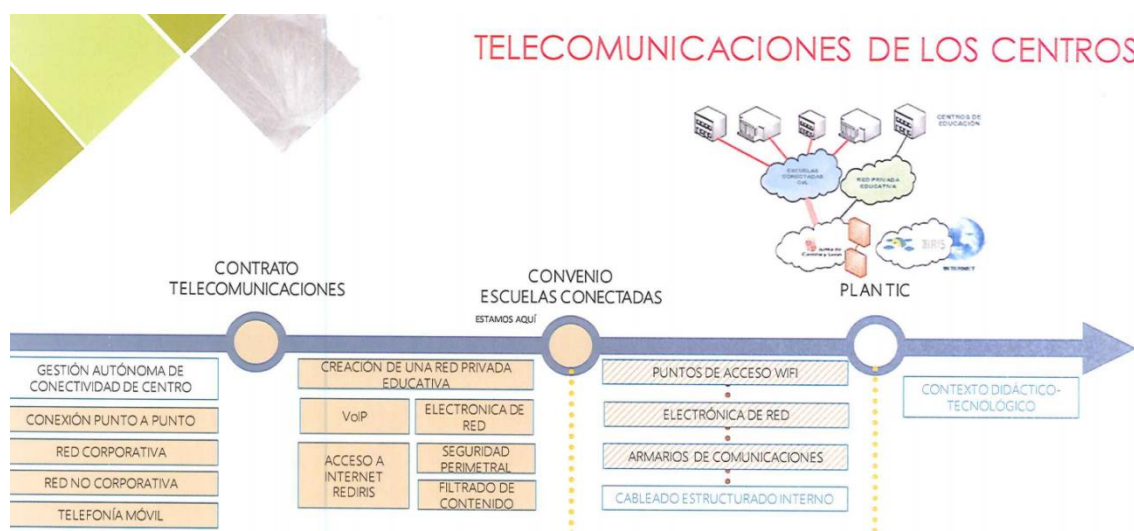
TELECOMUNICACIONES DE LOS CENTROS

CENTROS DE EDUCACIÓN

ESCUELAS CONECTADAS CAL

RED PRIVADA EDUCATIVA

Junta de Castilla y León

RIRIS

INTERNET

CONTRATO TELECOMUNICACIONES

CONVENIO ESCUELAS CONECTADAS

ESTAMOS AQUÍ

PLAN TIC

GESTIÓN AUTÓNOMA DE CONECTIVIDAD DE CENTRO

CONEXIÓN PUNTO A PUNTO

RED CORPORATIVA

RED NO CORPORATIVA

TELEFONÍA MÓVIL

CREACIÓN DE UNA RED PRIVADA EDUCATIVA

VoIP

ELECTRONICA DE RED

ACCESO A INTERNET REDIRIS

SEGURIDAD PERIMETRAL

FILTRADO DE CONTENIDO

PUNTOS DE ACCESO WIFI

ELECTRÓNICA DE RED

ARMARIOS DE COMUNICACIONES

CABLEADO ESTRUCTURADO INTERNO

CONTEXTO DIDÁCTICO-TECNOLOGICO